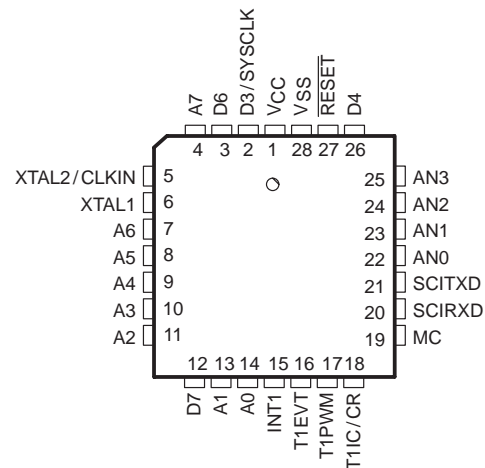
A7 D6 D3/SYSCLK VCC VSS $\overline{RESET}$ D4
4 3 2 1 28 27 26

XTAL2/CLKIN 5
XTAL1 6
A6 7
A5 8
A4 9
A3 10
A2 11

25 AN3
24 AN2
23 AN1
22 AN0
21 SCITXD
20 SCIRXD
19 MC

12 13 14 15 16 17 18
D7 A1 A0 INT1 T1EVT T1PWM T1IC/CR